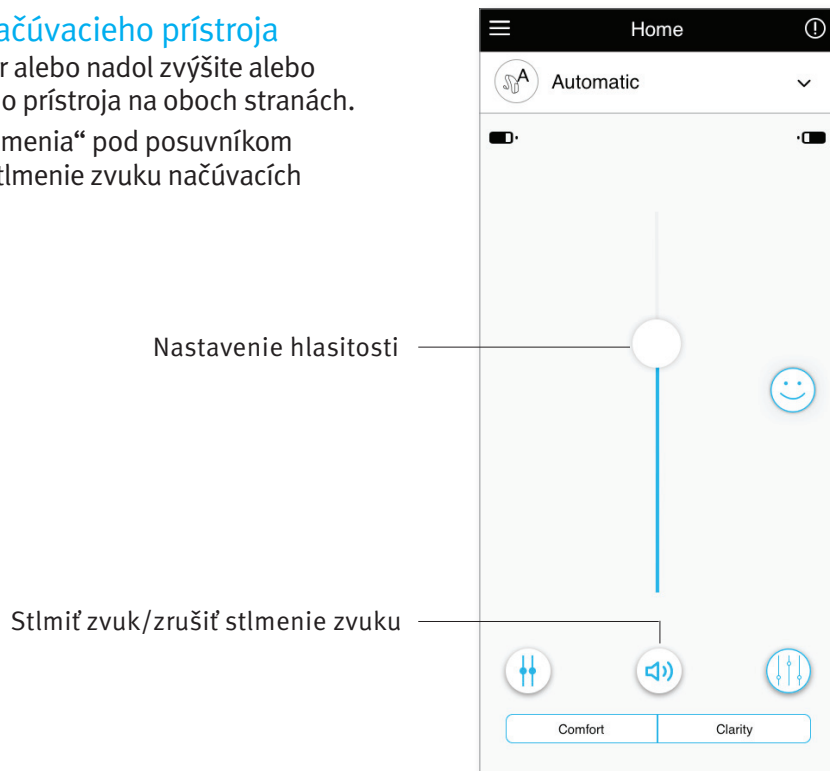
ačúvacieho prístroja
r alebo nadol zvýšite alebo
o prístroja na oboch stranách.
menia" pod posuvníkom
tlmenie zvuku načúvacích

Home
Automatic

Nastavenie hlasitosti

Stlmiť zvuk/zrušiť stlmenie zvuku

Comfort
Clarity